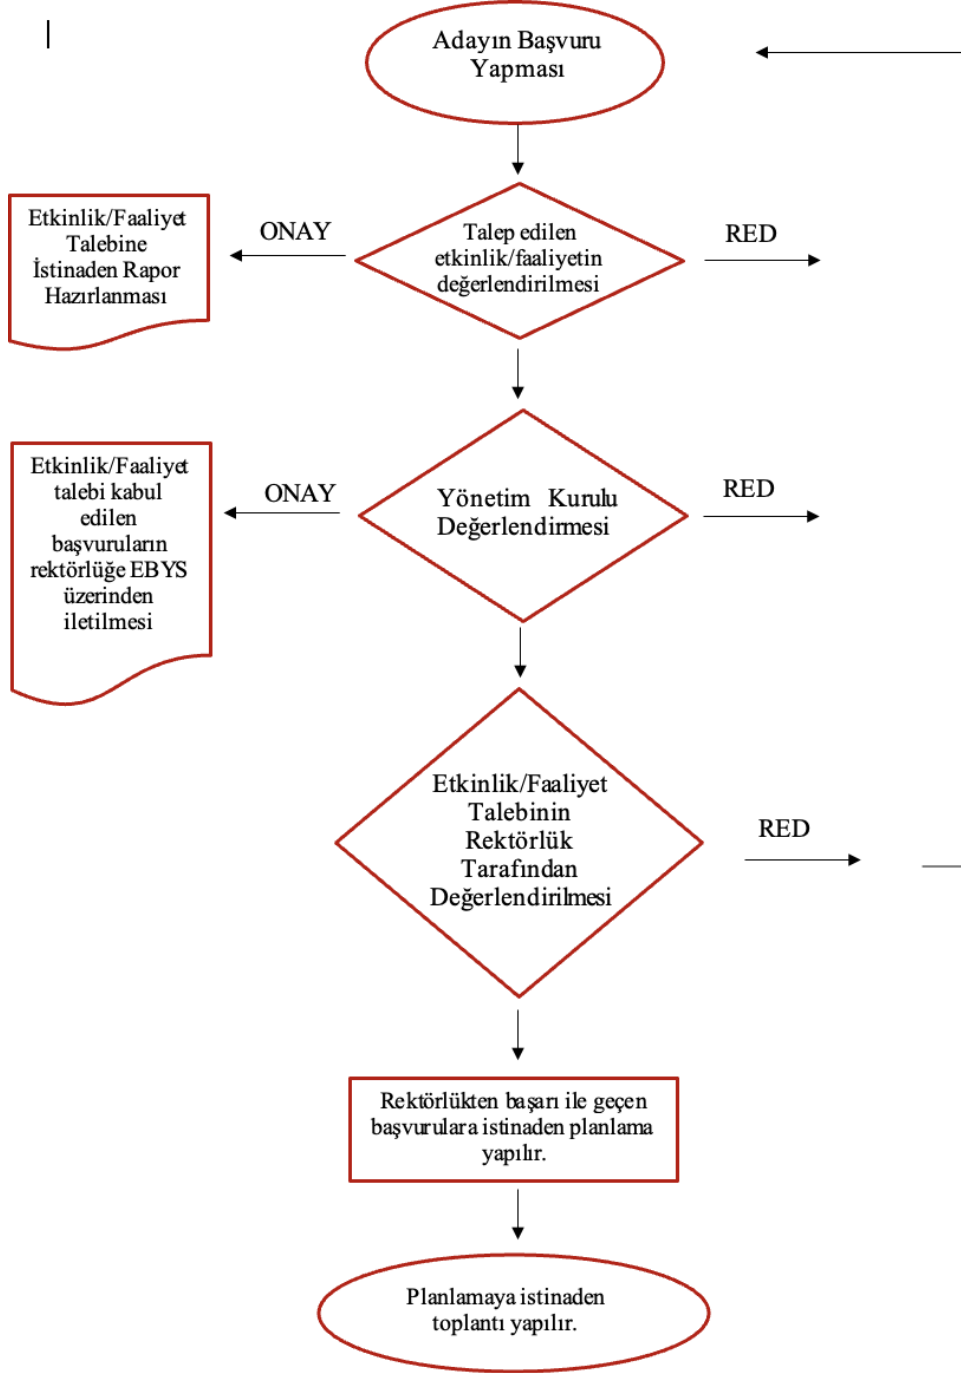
Adayın Başvuru Yapması

Etkinlik/Faaliyet Talebine İstinaden Rapor Hazırlanması

ONAY

Talep edilen etkinlik/faaliyetin değerlendirilmesi

RED

Etkinlik/Faaliyet talebi kabul edilen başvuruların rektörlüğe EBYS üzerinden iletilmesi

ONAY

Yönetim Kurulu Değerlendirmesi

RED

Etkinlik/Faaliyet Talebinin Rektörlük Tarafından Değerlendirilmesi

RED

Rektörlükten başarı ile geçen başvurulara istinaden planlama yapılır.

Planlamaya istinaden toplantı yapılır.